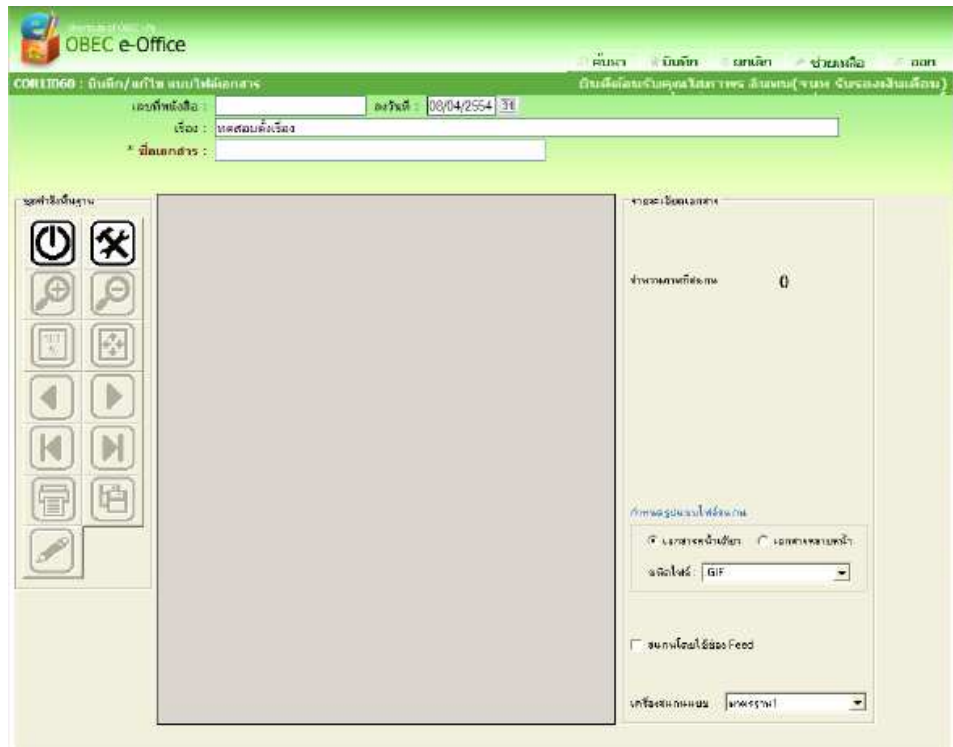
OBEC e-Office

ค้นหา บันทึก ยกเลิก ช่วยเหลือ ออก

COR11060 : บันทึก/แก้ไข แนบไฟล์เอกสาร

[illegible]

เลขที่หนังสือ : ลงวันที่ : 08/04/2554 31

เรื่อง : ทดสอบตั้งเรื่อง

* ชื่อเอกสาร :

ชุดคำสั่งพื้นฐาน

รายละเอียดเอกสาร

จำนวนภาพที่สแกน 0

กำหนดรูปแบบไฟล์สแกน

เอกสารหน้าเดียว เอกสารหลายหน้า

ชนิดไฟล์ : GIF

สแกนโดยใช้ช่อง Feed

เครื่องสแกนเนอร์ มาตรฐาน1